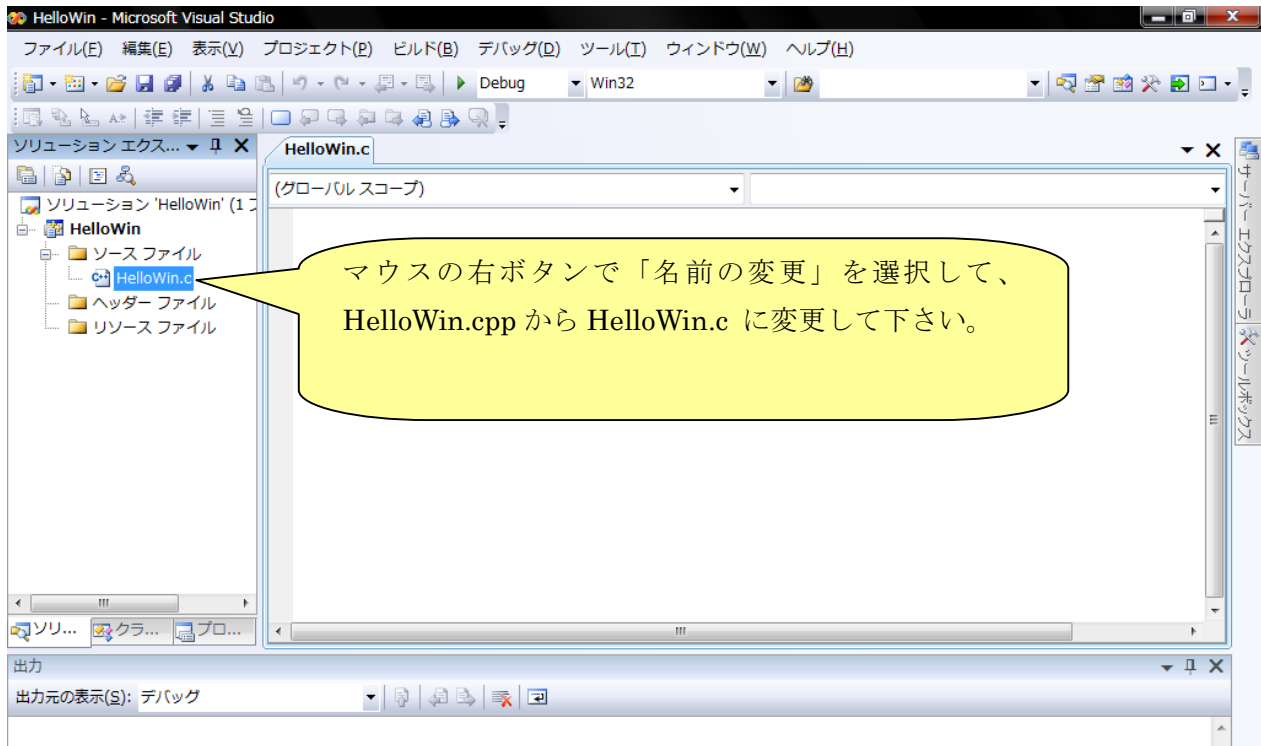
HelloWin - Microsoft Visual Studio

ファイル(F) 編集(E) 表示(V) プロジェクト(P) ビルド(B) デバッグ(D) ツール(T) ウィンドウ(W) ヘルプ(H)

Debug Win32

ソリューション エクス...

ソリューション 'HelloWin' (1 プ

HelloWin

ソース ファイル

HelloWin.c

ヘッダー ファイル

リソース ファイル

ソリ... クラ... プロ...

HelloWin.c

(グローバル スコープ)

マウスの右ボタンで「名前の変更」を選択して、HelloWin.cpp から HelloWin.c に変更して下さい。

サーバー エクスプローラ

ツールボックス

出力

出力元の表示(S): デバッグ